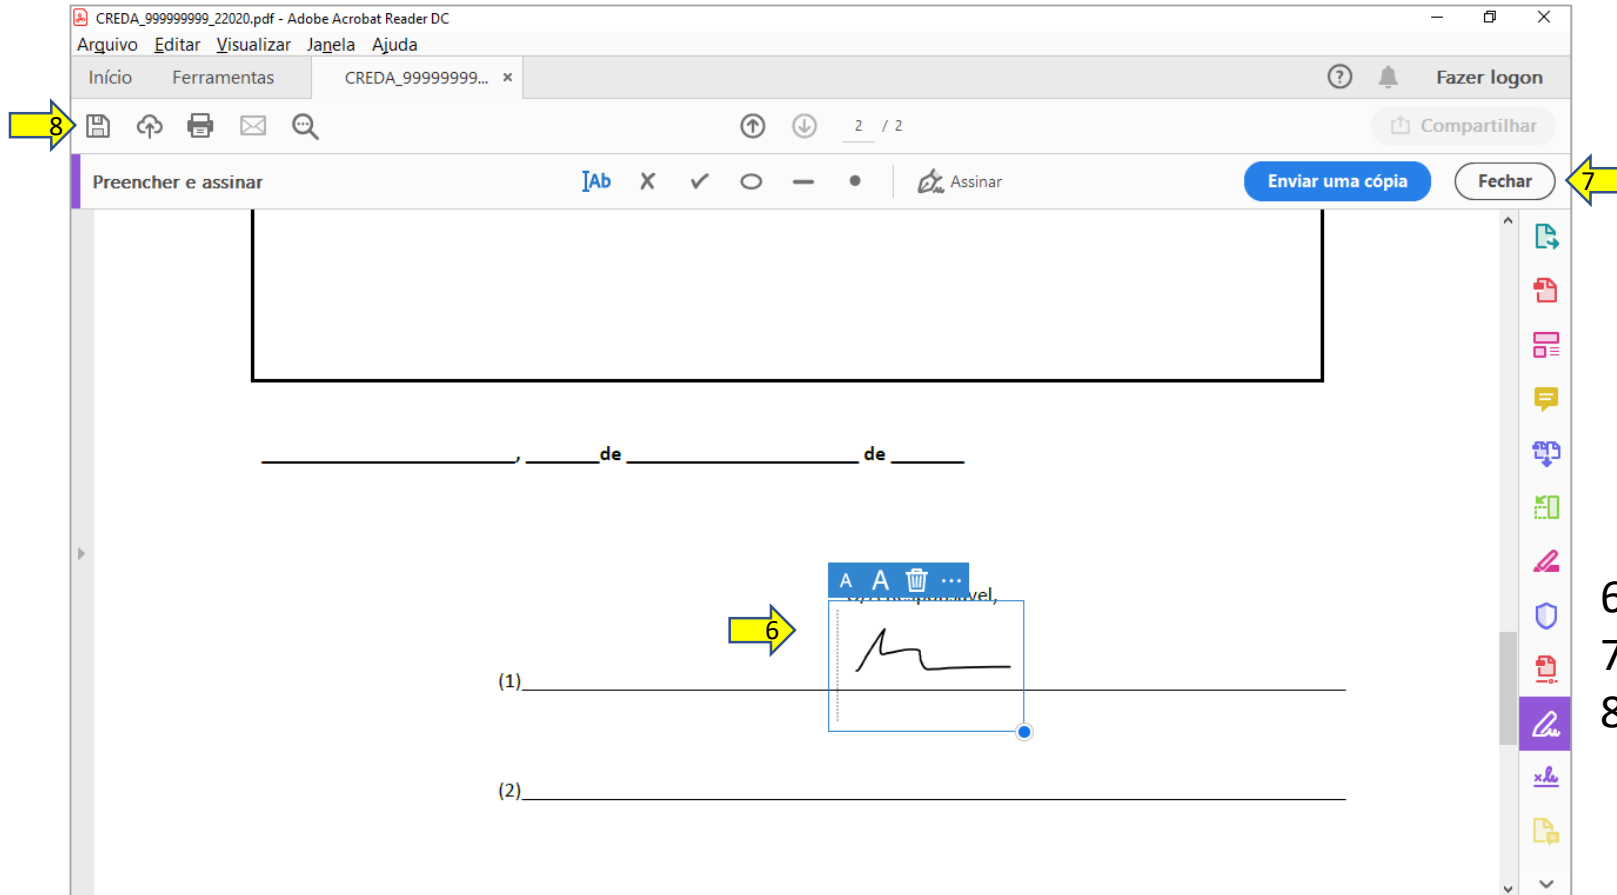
CREDA_999999999_22020.pdf - Adobe Acrobat Reader DC

Arquivo Editar Visualizar Janela Ajuda

Início Ferramentas CREDA_99999999... ×

Fazer logon

8

2 / 2

Compartilhar

Preencher e assinar

Ab

Assinar

Enviar uma cópia

Fechar

7

________________________, _______de ____________________ de _______

A A

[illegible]vel,

6

(1)________________________________________________

(2)________________________________________________

6

7

8